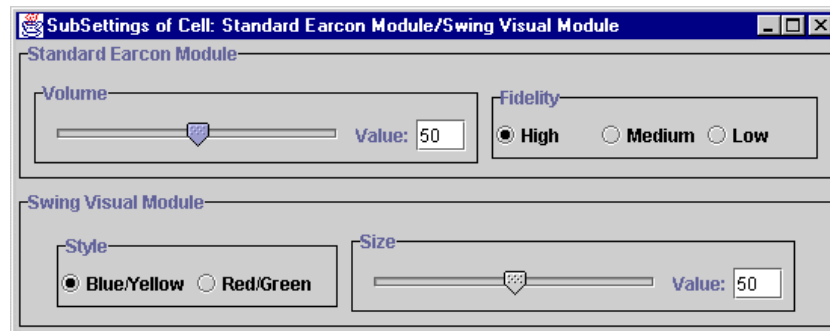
SubSettings of Cell: Standard Earcon Module/Swing Visual Module

Standard Earcon Module

Volume

Value: 50

Fidelity

High Medium Low

Swing Visual Module

Style

Blue/Yellow Red/Green

Size

Value: 50